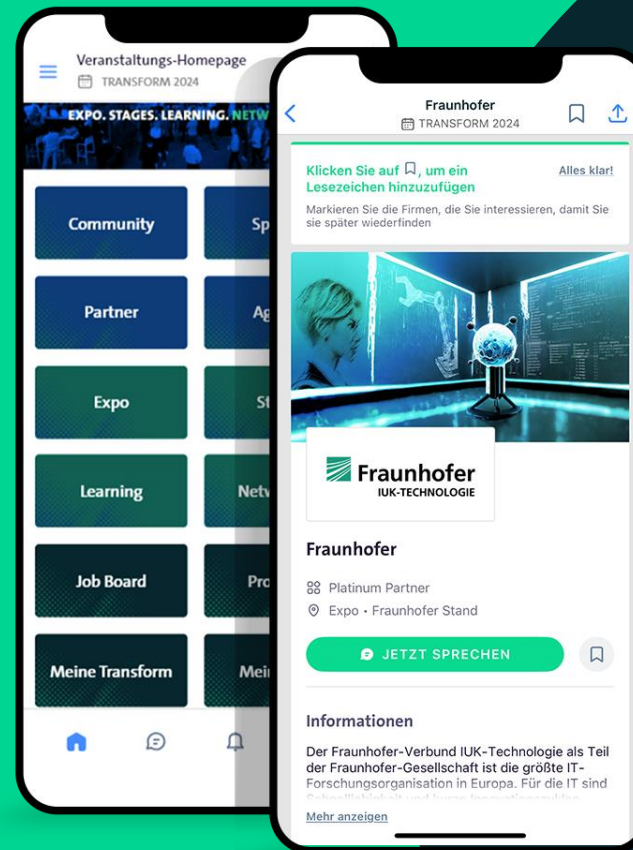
Veranstaltungs-Homepage
TRANSFORM 2024

EXPO. STAGES. LEARNING. NETW

Community
Sp
Partner
Ag
Expo
St
Learning
Netw
Job Board
Pro
Meine Transform
Mei

Fraunhofer
TRANSFORM 2024

Klicken Sie auf , um ein Lesezeichen hinzuzufügen
Alles klar!
Markieren Sie die Firmen, die Sie interessieren, damit Sie sie später wiederfinden

Fraunhofer
IUK-TECHNOLOGIE

Fraunhofer

Platinum Partner
Expo • Fraunhofer Stand

JETZT SPRECHEN

Informationen

Der Fraunhofer-Verbund IUK-Technologie als Teil der Fraunhofer-Gesellschaft ist die größte IT-Forschungsorganisation in Europa. Für die IT sind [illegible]

Mehr anzeigen